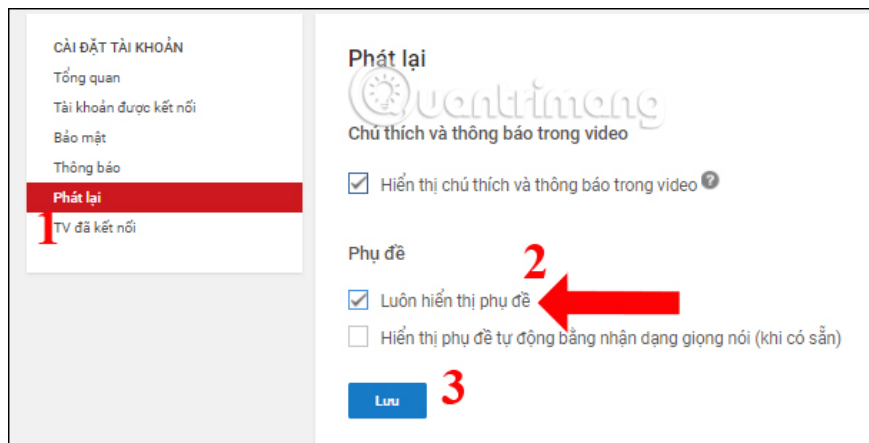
CÀI ĐẶT TÀI KHOẢN
Tổng quan
Tài khoản được kết nối
Bảo mật
Thông báo
Phát lại
1
TV đã kết nối

Phát lại

Quantrimang

Chú thích và thông báo trong video

Hiển thị chú thích và thông báo trong video ?

Phụ đề

2

Luôn hiển thị phụ đề

Hiển thị phụ đề tự động bằng nhận dạng giọng nói (khi có sẵn)

Lưu

3